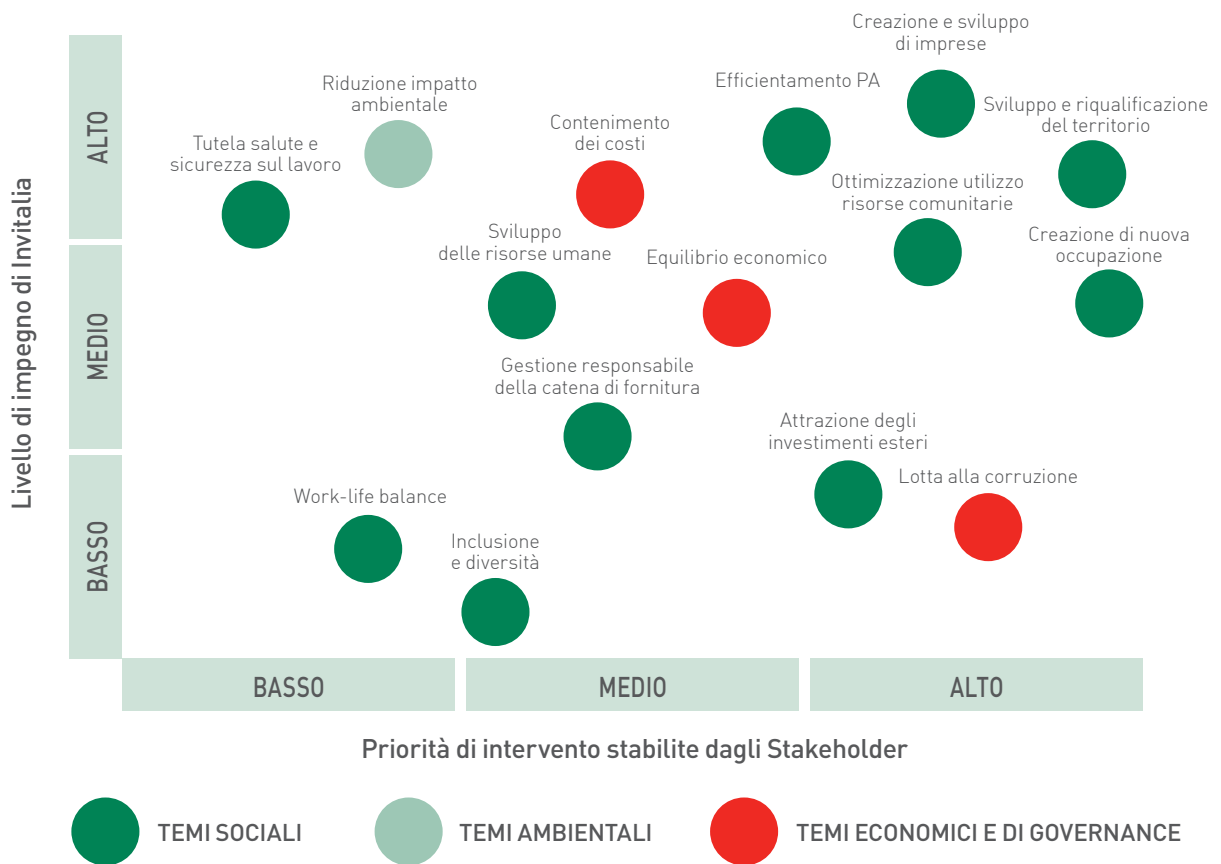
Livello di impegno di Invitalia

ALTO

MEDIO

BASSO

Creazione e sviluppo di imprese

Riduzione impatto ambientale

Efficientamento PA

Sviluppo e riqualificazione del territorio

Contenimento dei costi

Tutela salute e sicurezza sul lavoro

Ottimizzazione utilizzo risorse comunitarie

Sviluppo delle risorse umane

Equilibrio economico

Creazione di nuova occupazione

Gestione responsabile della catena di fornitura

Attrazione degli investimenti esteri

Lotta alla corruzione

Work-life balance

Inclusione e diversità

BASSO

MEDIO

ALTO

Priorità di intervento stabilite dagli Stakeholder

TEMI SOCIALI

TEMI AMBIENTALI

TEMI ECONOMICI E DI GOVERNANCE